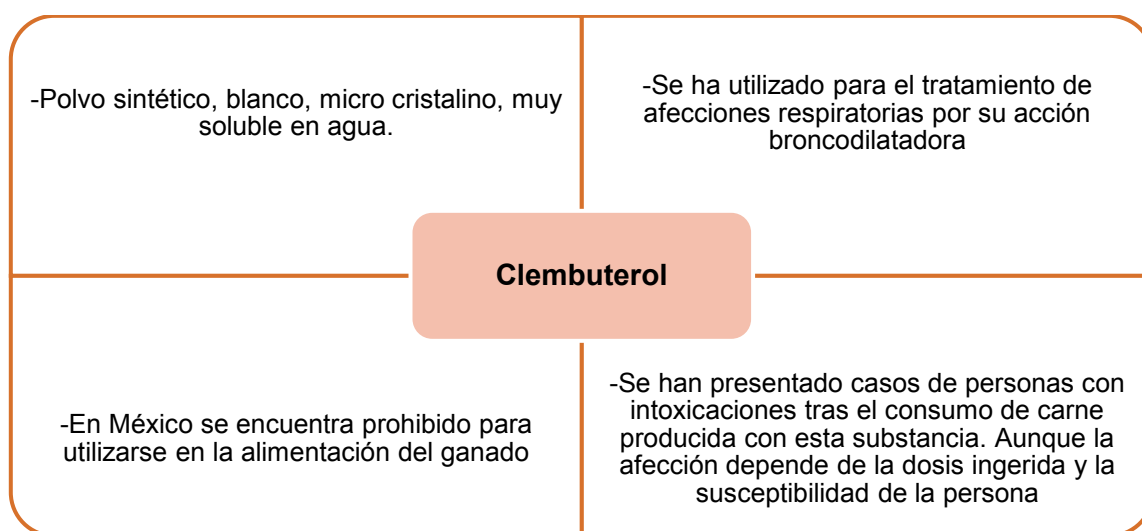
-Polvo sintético, blanco, micro cristalino, muy soluble en agua.

-Se ha utilizado para el tratamiento de afecciones respiratorias por su acción broncodilatadora

Clembuterol

-En México se encuentra prohibido para utilizarse en la alimentación del ganado

-Se han presentado casos de personas con intoxicaciones tras el consumo de carne producida con esta substancia. Aunque la afección depende de la dosis ingerida y la susceptibilidad de la persona